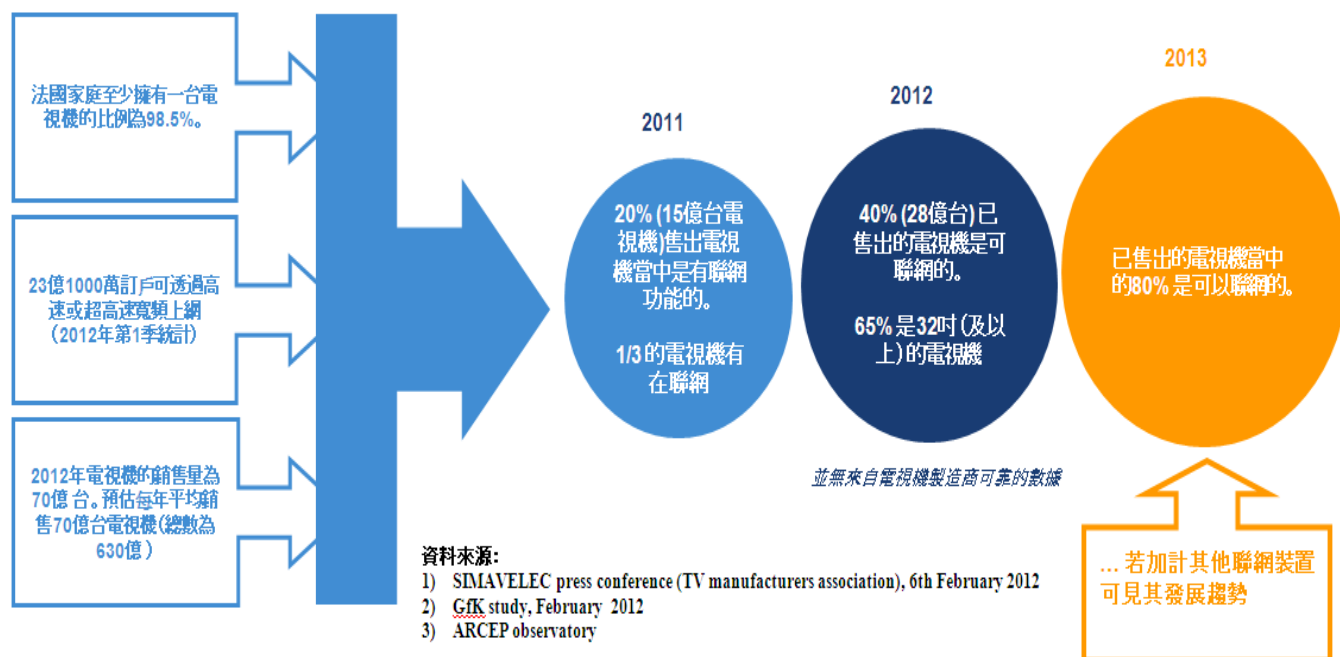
法國家庭至少擁有一台電視機的比例為98.5%。

23億1000萬訂戶可透過高速或超高速寬頻上網（2012年第1季統計）

2012年電視機的銷售量為70億 台。預估每年平均銷售70億台電視機(總數為630億）

2011

20% (15億台電視機)售出電視機當中是有聯網功能的。

1/3 的電視機有在聯網

2012

40% (28億台) 已售出的電視機是可聯網的。

65% 是32吋(及以上)的電視機

2013

已售出的電視機當中的80% 是可以聯網的。

並無來自電視機製造商可靠的數據

… 若加計其他聯網裝置可見其發展趨勢

資料來源:
1) SIMAVELEC press conference (TV manufacturers association), 6th February 2012
2) GfK study, February 2012
3) ARCEP observatory